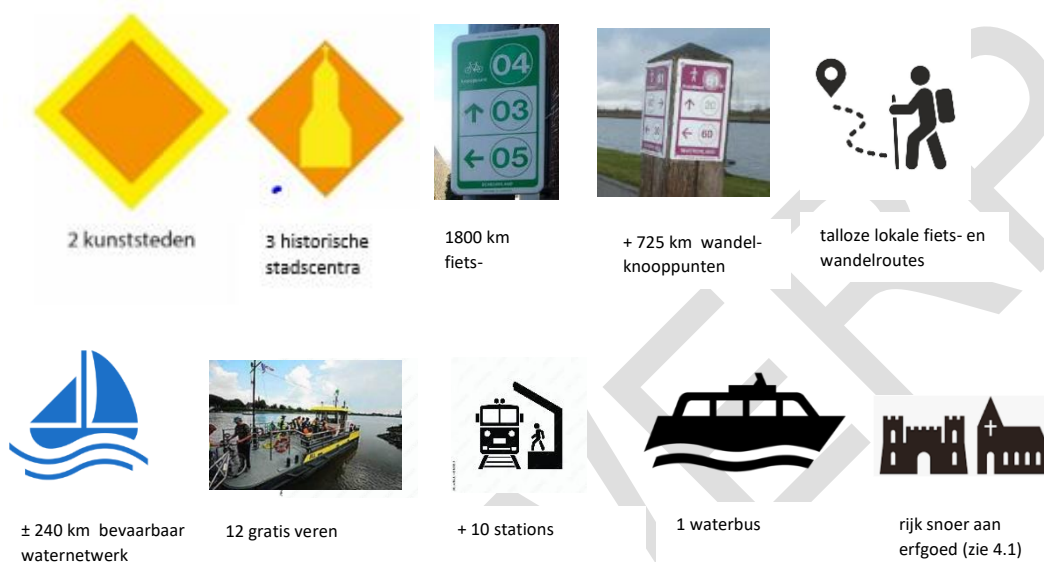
2 kunststeden

3 historische stadscentra

04
03
05

1800 km fiets-

20
60

+ 725 km wandelknooppunten

talloze lokale fiets- en wandelroutes

± 240 km bevaarbaar waternetwerk

12 gratis veren

+ 10 stations

1 waterbus

rijk snoer aan erfgoed (zie 4.1)